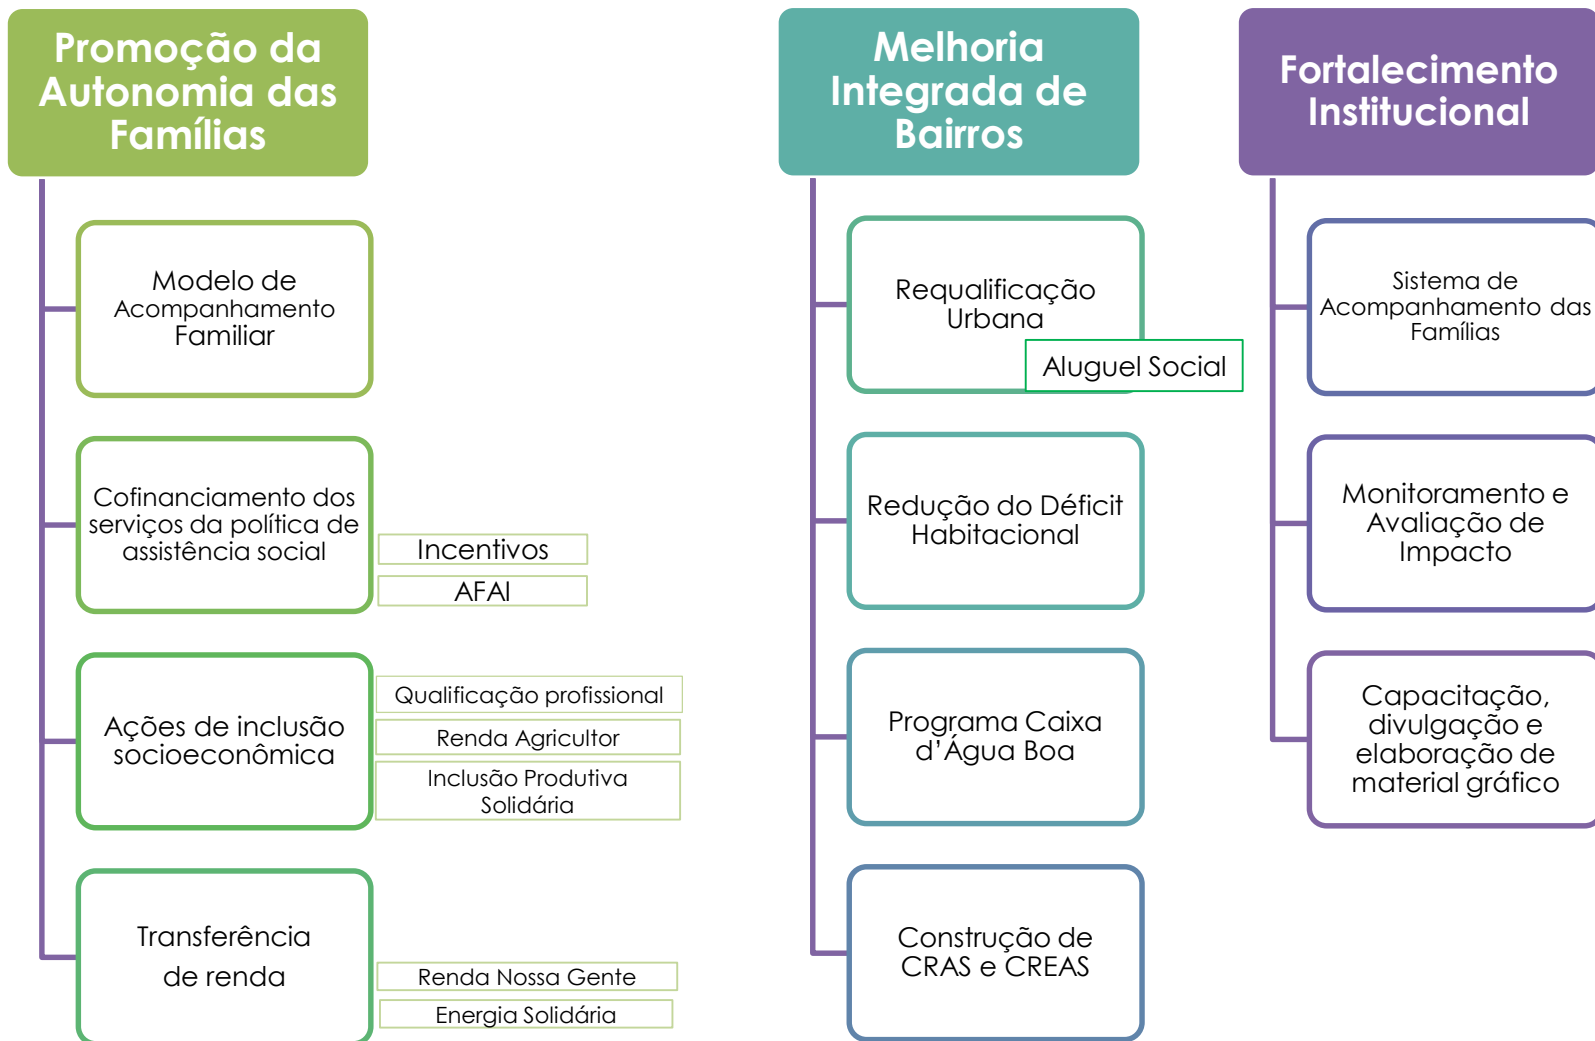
Promoção da Autonomia das Famílias

Modelo de Acompanhamento Familiar

Cofinanciamento dos serviços da política de assistência social

Incentivos

AFAI

Ações de inclusão socioeconômica

Qualificação profissional

Renda Agricultor

Inclusão Produtiva Solidária

Transferência de renda

Renda Nossa Gente

Energia Solidária

Melhoria Integrada de Bairros

Requalificação Urbana

Aluguel Social

Redução do Déficit Habitacional

Programa Caixa d'Água Boa

Construção de CRAS e CREAS

Fortalecimento Institucional

Sistema de Acompanhamento das Famílias

Monitoramento e Avaliação de Impacto

Capacitação, divulgação e elaboração de material gráfico